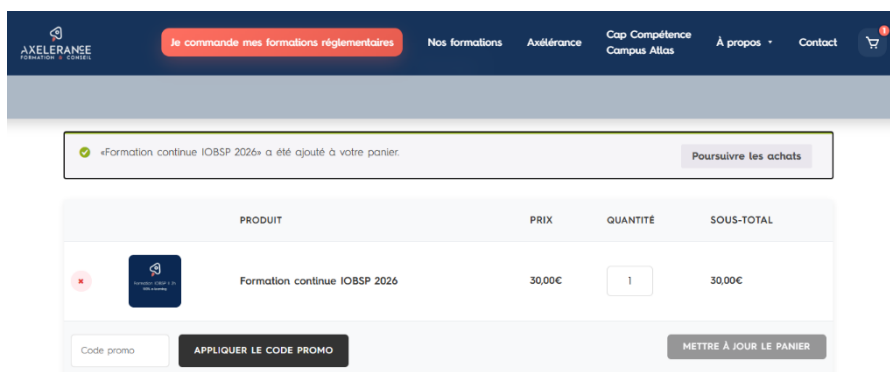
AXELERANSE
FORMATION & CONSEIL

Je commande mes formations réglementaires

Nos formations

Axélérance

Cap Compétence
Campus Atlas

À propos

Contact

1

«Formation continue IOBSP 2026» a été ajouté à votre panier.

Poursuivre les achats

| | | PRODUIT | PRIX | QUANTITÉ | SOUS-TOTAL |
|---|---|---|---|---|---|
| × | Formation IOBSP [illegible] | Formation continue IOBSP 2026 | 30,00€ | 1 | 30,00€ |

Code promo

APPLIQUER LE CODE PROMO

METTRE À JOUR LE PANIER